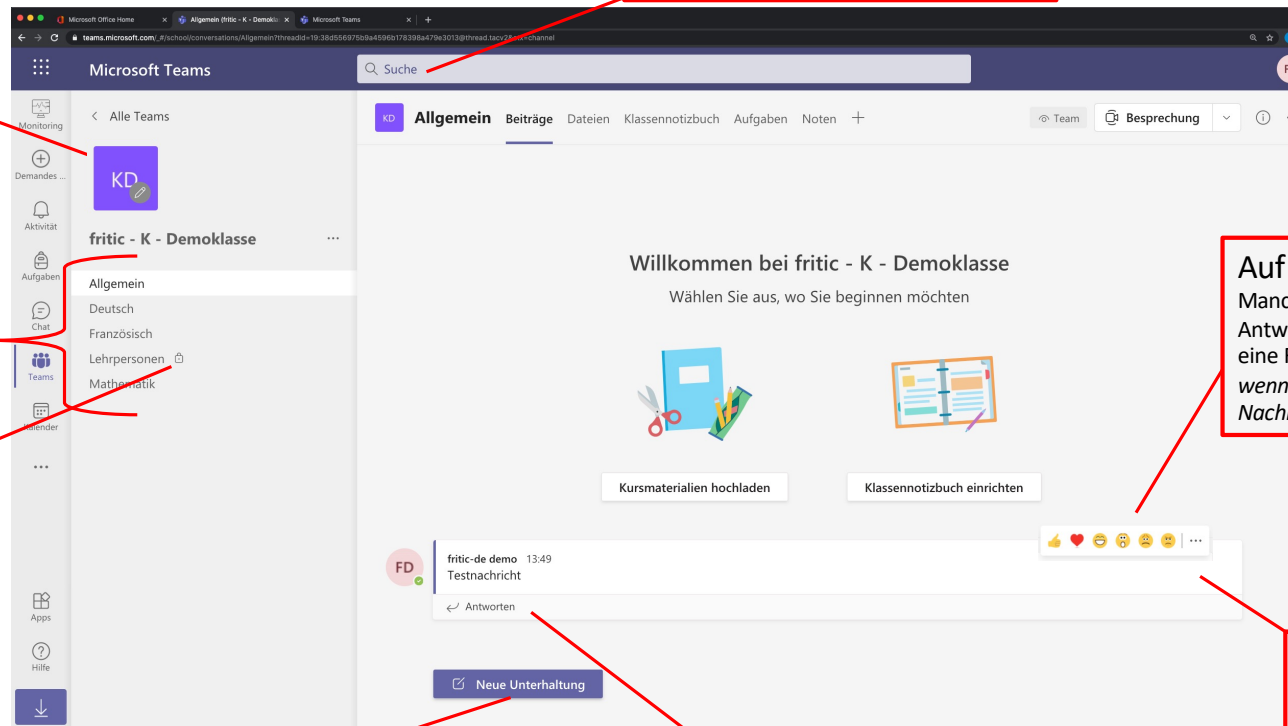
Microsoft Office Home
Allgemein (fritic - K - Demokla
Microsoft Teams
teams.microsoft.com/_#/school/conversations/Allgemein?threadid=19:38d556975b9a4596b178398a479e3013@thread.tacv2&ctx=channel

Microsoft Teams
Suche

Monitoring
Demandes ...
Aktivität
Aufgaben
Chat
Teams
Kalender
...
Apps
Hilfe

< Alle Teams
KD
fritic - K - Demoklasse ···
Allgemein
Deutsch
Französisch
Lehrpersonen
Mathematik

KD Allgemein Beiträge Dateien Klassennotizbuch Aufgaben Noten +
Team Besprechung

Willkommen bei fritic - K - Demoklasse
Wählen Sie aus, wo Sie beginnen möchten

Kursmaterialien hochladen
Klassennotizbuch einrichten

FD fritic-de demo 13:49
Testnachricht
Antworten

Neue Unterhaltung

Auf
Manc
Antw
eine
wenn
Nach